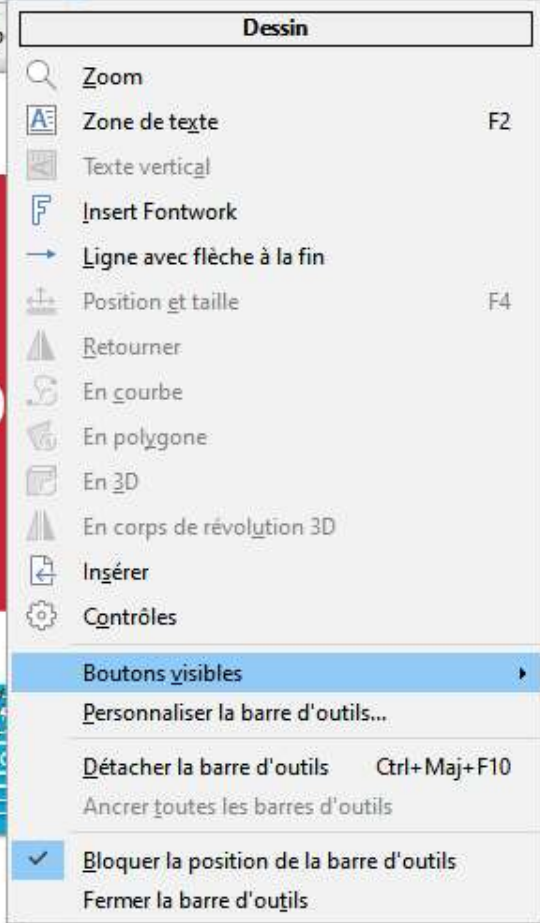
Dessin

Zoom

Zone de texte F2

Texte vertical

Insert Fontwork

Ligne avec flèche à la fin

Position et taille F4

Retourner

En courbe

En polygone

En 3D

En corps de révolution 3D

Insérer

Contrôles

Boutons visibles

Personnaliser la barre d'outils...

Détacher la barre d'outils Ctrl+Maj+F10

Ancrer toutes les barres d'outils

Bloquer la position de la barre d'outils

Fermer la barre d'outils